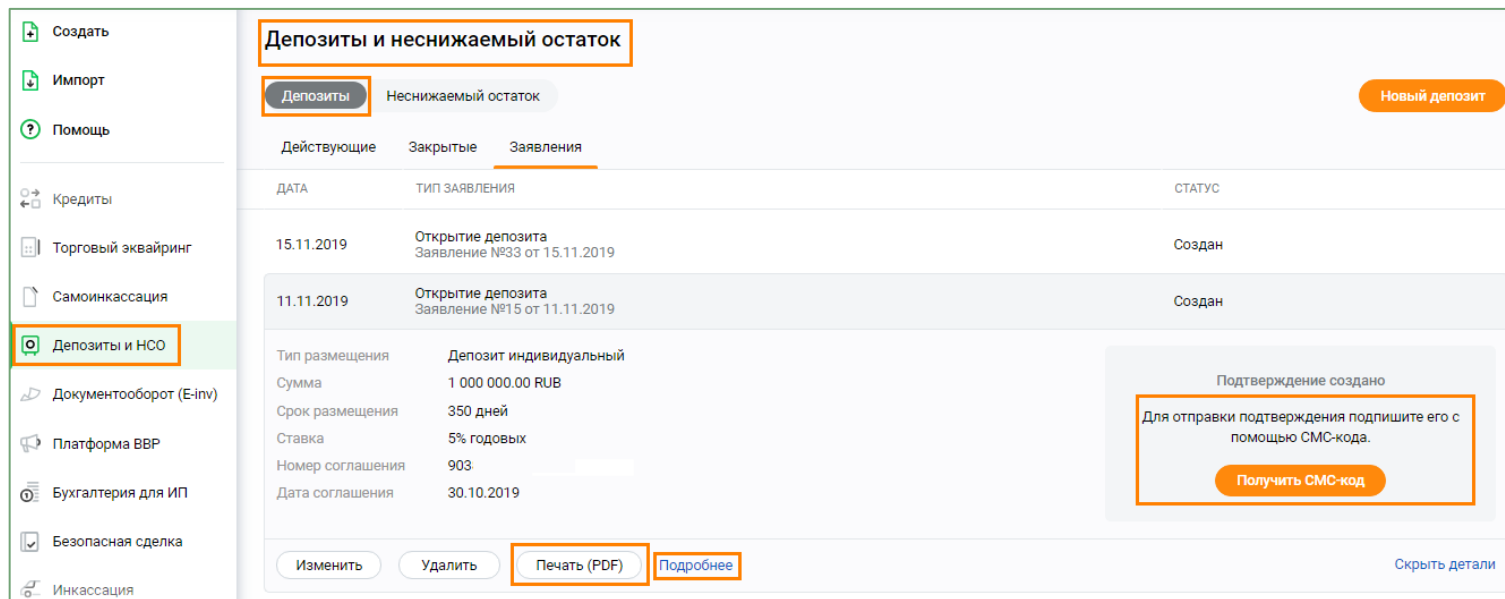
Создать
Импорт
Помощь
Кредиты
Торговый эквайринг
Самоинкассация
Депозиты и НСО
Документооборот (E-inv)
Платформа ВВР
Бухгалтерия для ИП
Безопасная сделка
Инкассация

Депозиты и неснижаемый остаток

Депозиты | Неснижаемый остаток

Новый депозит

Действующие | Закрытые | Заявления

| ДАТА | ТИП ЗАЯВЛЕНИЯ | СТАТУС |
|---|---|---|
| 15.11.2019 | Открытие депозита Заявление №33 от 15.11.2019 | Создан |
| 11.11.2019 | Открытие депозита Заявление №15 от 11.11.2019 | Создан |

Тип размещения Депозит индивидуальный
Сумма 1 000 000.00 RUB
Срок размещения 350 дней
Ставка 5% годовых
Номер соглашения 903
Дата соглашения 30.10.2019

Подтверждение создано
Для отправки подтверждения подпишите его с помощью СМС-кода.
Получить СМС-код

Изменить | Удалить | Печать (PDF) | Подробнее

Скрыть детали